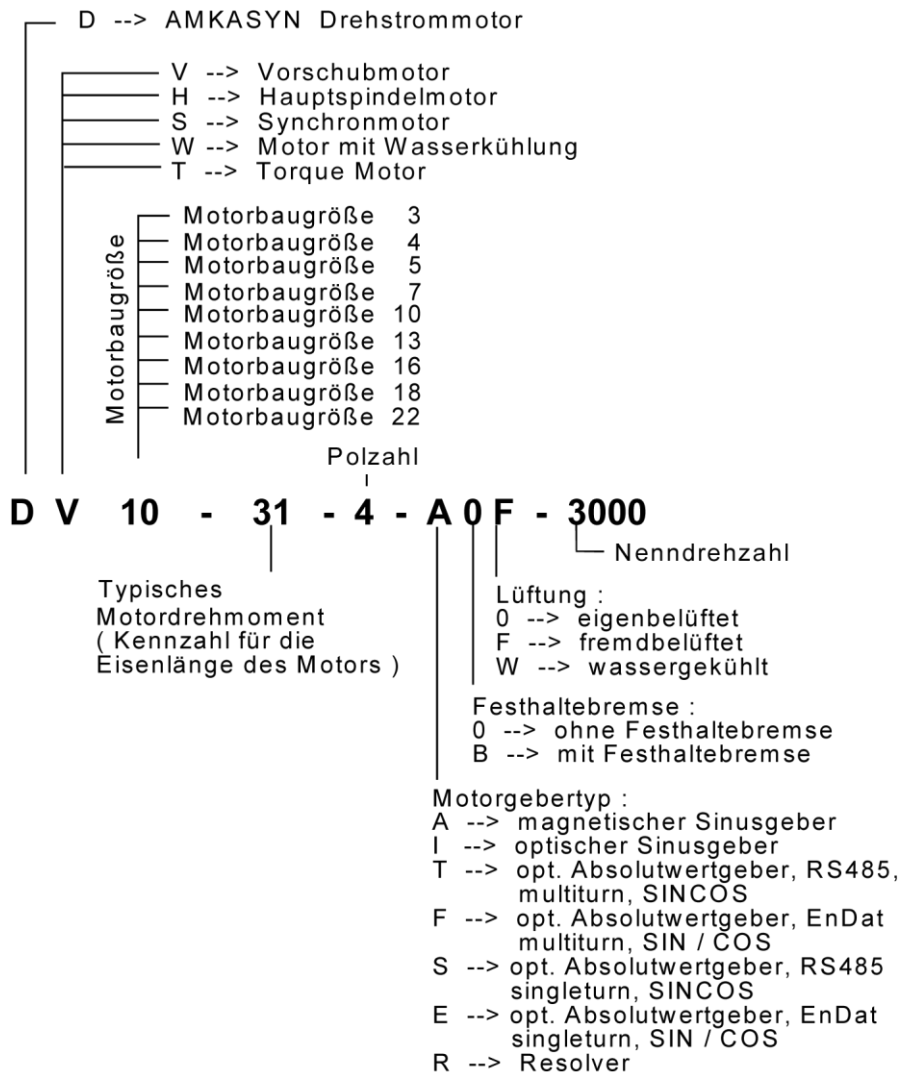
D --> AMKASYN Drehstrommotor

V --> Vorschubmotor
H --> Hauptspindelmotor
S --> Synchronmotor
W --> Motor mit Wasserkühlung
T --> Torque Motor

Motorbaugröße

Motorbaugröße 3
Motorbaugröße 4
Motorbaugröße 5
Motorbaugröße 7
Motorbaugröße 10
Motorbaugröße 13
Motorbaugröße 16
Motorbaugröße 18
Motorbaugröße 22

Polzahl

D V 10 - 31 - 4 - A 0 F - 3000

Nenndrehzahl

Typisches Motordrehmoment ( Kennzahl für die Eisenlänge des Motors )

Lüftung :
0 --> eigenbelüftet
F --> fremdbelüftet
W --> wassergekühlt

Festhaltebremse :
0 --> ohne Festhaltebremse
B --> mit Festhaltebremse

Motorgebertyp :
A --> magnetischer Sinusgeber
I --> optischer Sinusgeber
T --> opt. Absolutwertgeber, RS485, multiturn, SINCOS
F --> opt. Absolutwertgeber, EnDat multiturn, SIN / COS
S --> opt. Absolutwertgeber, RS485 singleturn, SINCOS
E --> opt. Absolutwertgeber, EnDat singleturn, SIN / COS
R --> Resolver